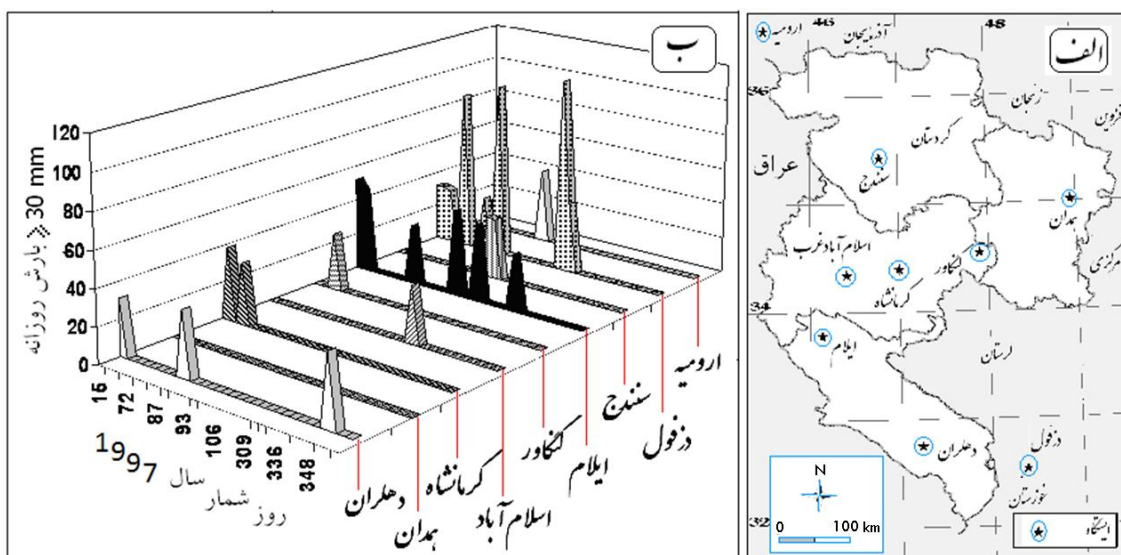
ب

120
100
80
60
40
20
0
بارش روزانه ≥ 30 mm

15
72
87
93
106
309
336
348

1997 سال
روز شمار

ارومیه
دزفول
سنندج
ایلام
کنگاور
اسلام آباد
کرمانشاه
همدان
دهلران

الف

ارومیه
آذربایجان
46
48
36
زنجان
قزوین
کردستان
سنندج
عراق
همدان
اسلام آباد غرب
کنگاور
کرمانشاه
مرکزی
34
ایلام
لرستان
دهلران
دزفول
خوزستان
N
0
100 km
32
ایستگاه